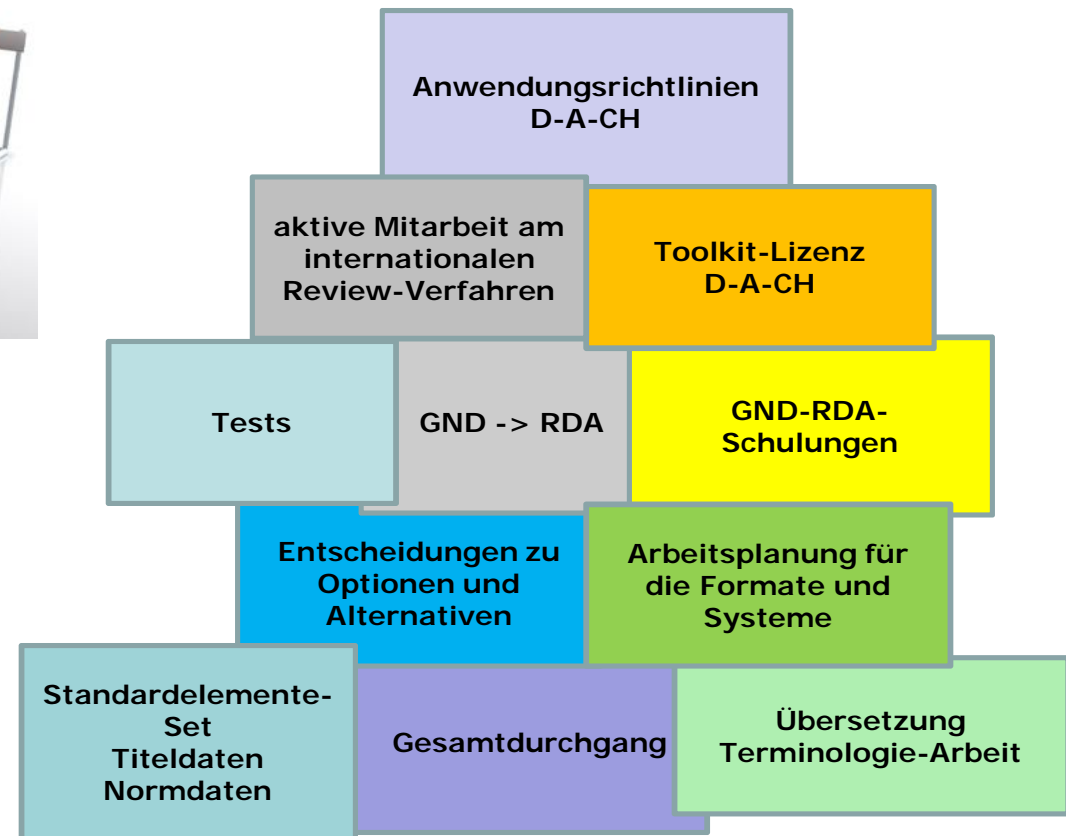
Anwendungsrichtlinien D-A-CH

aktive Mitarbeit am internationalen Review-Verfahren

Toolkit-Lizenz D-A-CH

Tests

GND -> RDA

GND-RDA-Schulungen

Entscheidungen zu Optionen und Alternativen

Arbeitsplanung für die Formate und Systeme

Standardelemente-Set Titeldaten Normdaten

Gesamtdurchgang

Übersetzung Terminologie-Arbeit